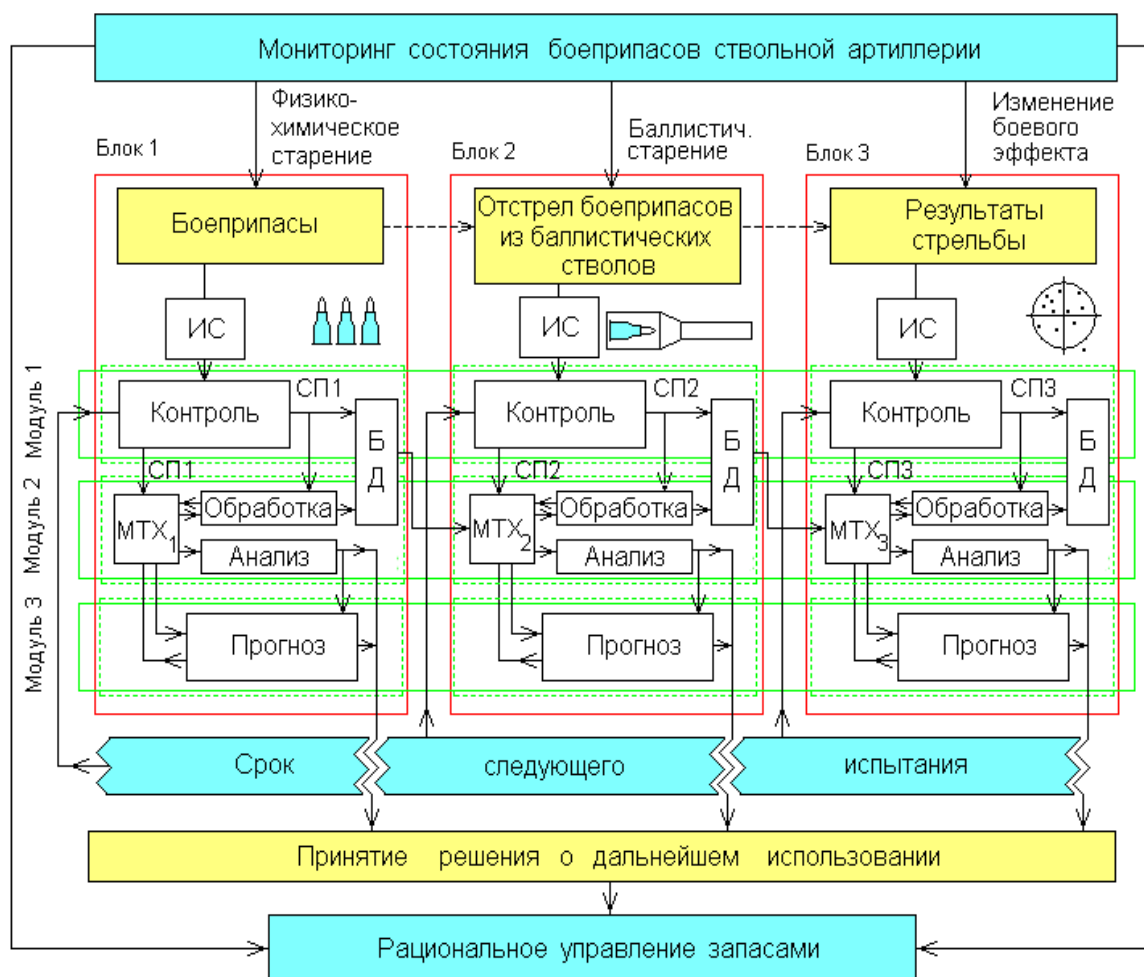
Мониторинг состояния боеприпасов ствольной артиллерии

Физико-химическое старение

Баллистич. старение

Изменение боевого эффекта

Блок 1

Блок 2

Блок 3

Боеприпасы

Отстрел боеприпасов из баллистических стволов

Результаты стрельбы

ИС

ИС

ИС

Модуль 1

Модуль 2

Модуль 3

Контроль

СП1

Б Д

СП1

$МТХ_1$

Обработка

Анализ

Прогноз

Контроль

СП2

Б Д

СП2

$МТХ_2$

Обработка

Анализ

Прогноз

Контроль

СП3

Б Д

СП3

$МТХ_3$

Обработка

Анализ

Прогноз

Срок

следующего

испытания

Принятие решения о дальнейшем использовании

Рациональное управление запасами